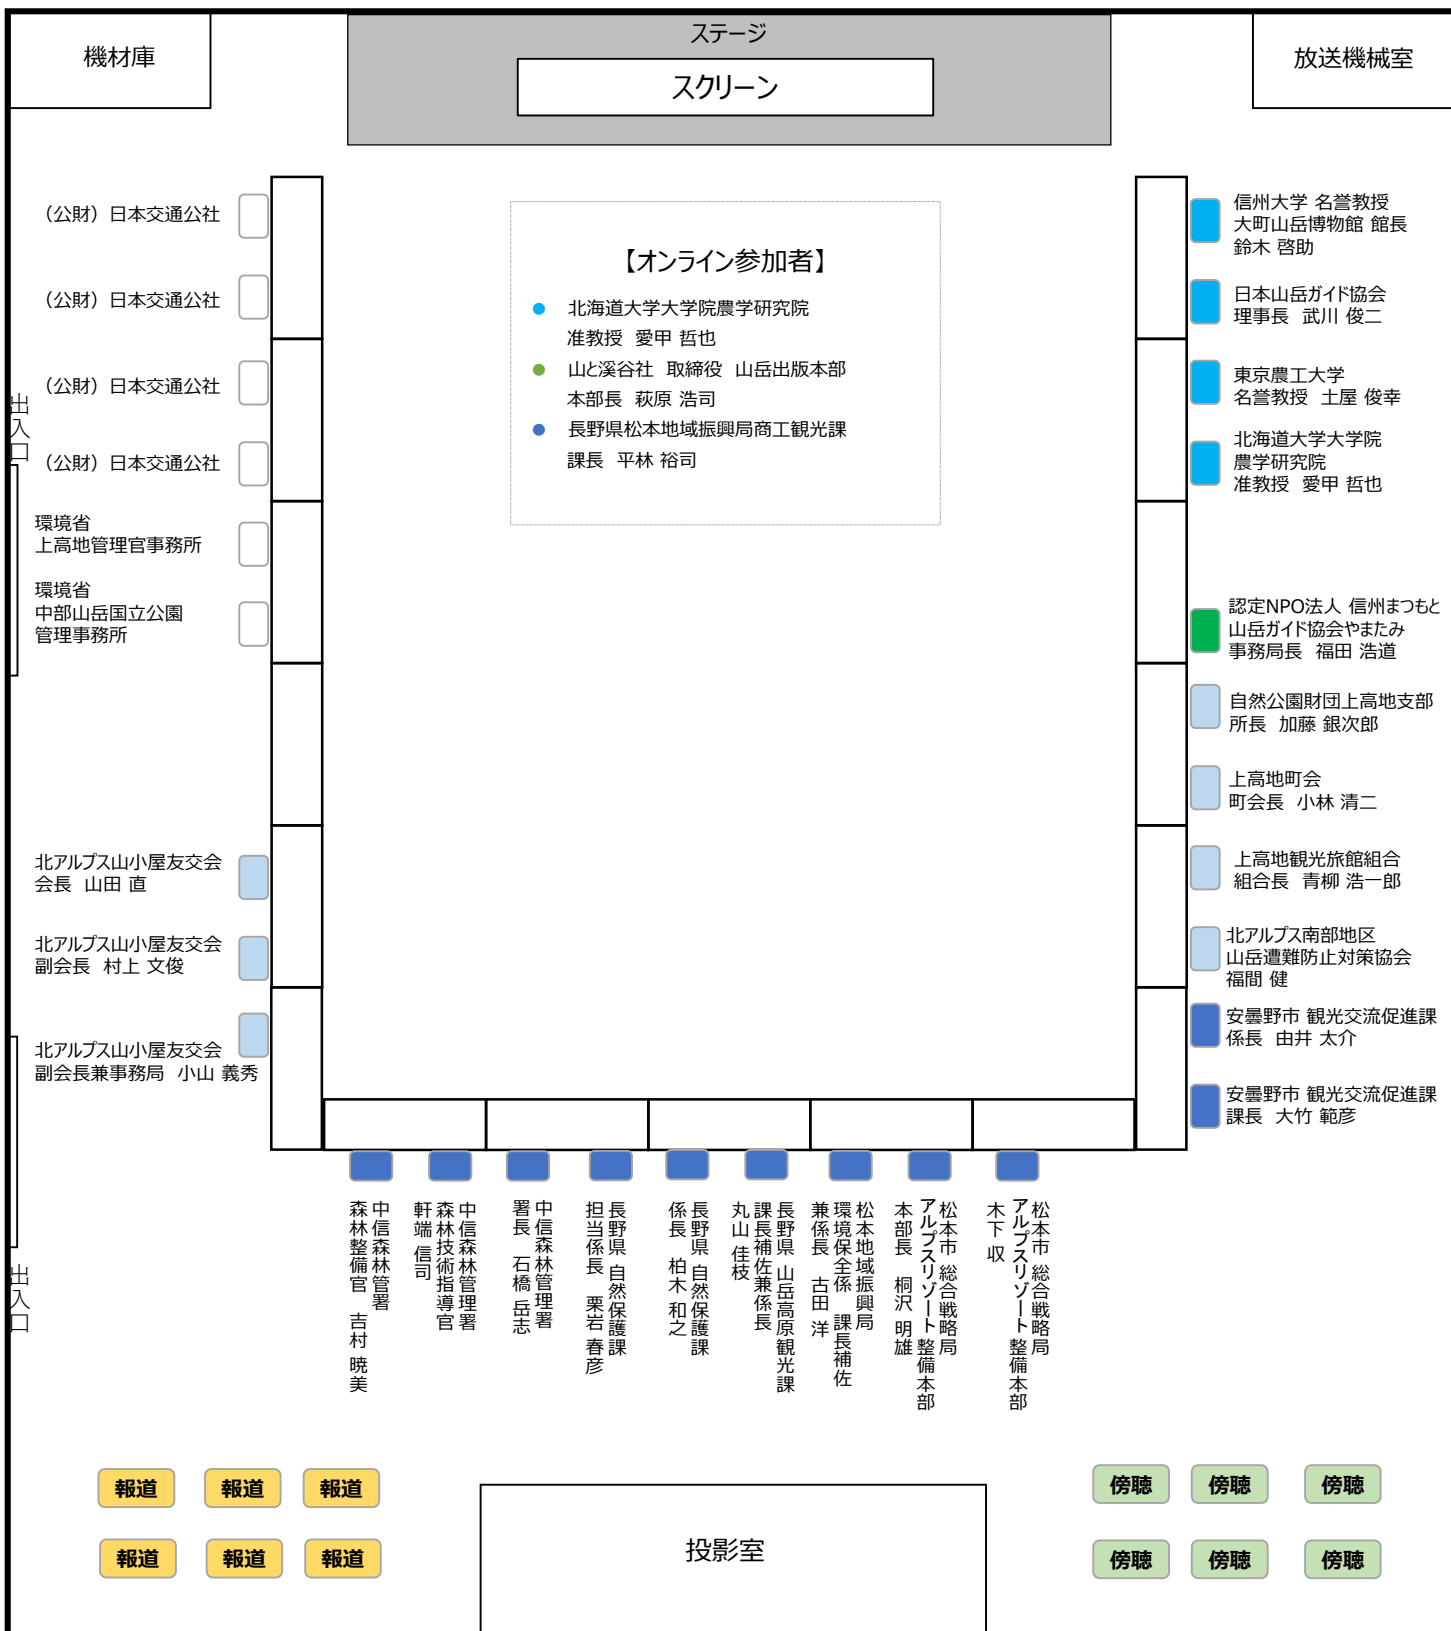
機材庫

ステージ

スクリーン

放送機械室

（公財）日本交通公社

（公財）日本交通公社

（公財）日本交通公社

（公財）日本交通公社

環境省
上高地管理官事務所

環境省
中部山岳国立公園
管理事務所

北アルプス山小屋友交会
会長　山田 直

北アルプス山小屋友交会
副会長　村上 文俊

北アルプス山小屋友交会
副会長兼事務局　小山 義秀

出入口

出入口

【オンライン参加者】

北海道大学大学院農学研究院
准教授　愛甲 哲也

山と溪谷社　取締役　山岳出版本部
本部長　萩原 浩司

長野県松本地域振興局商工観光課
課長　平林 裕司

信州大学 名誉教授
大町山岳博物館 館長
鈴木 啓助

日本山岳ガイド協会
理事長　武川 俊二

東京農工大学
名誉教授　土屋 俊幸

北海道大学大学院
農学研究院
准教授　愛甲 哲也

認定NPO法人 信州まつもと
山岳ガイド協会やまたみ
事務局長　福田 浩道

自然公園財団上高地支部
所長　加藤 銀次郎

上高地町会
町会長　小林 清二

上高地観光旅館組合
組合長　青柳 浩一郎

北アルプス南部地区
山岳遭難防止対策協会
福間 健

安曇野市 観光交流促進課
係長　由井 太介

安曇野市 観光交流促進課
課長　大竹 範彦

中信森林管理署
森林整備官　吉村 暁美

中信森林管理署
森林技術指導官
軒端 信司

中信森林管理署
署長　石橋 岳志

長野県 自然保護課
担当係長　栗岩 春彦

長野県 自然保護課
係長　柏木 和之

長野県 山岳高原観光課
課長補佐兼係長
丸山 佳枝

松本地域振興局
環境保全係　課長補佐
兼係長　古田 洋

松本市 総合戦略局
アルプスリゾート整備本部
本部長　桐沢 明雄

松本市 総合戦略局
アルプスリゾート整備本部
木下 収

報道　報道　報道

報道　報道　報道

投影室

傍聴　傍聴　傍聴

傍聴　傍聴　傍聴